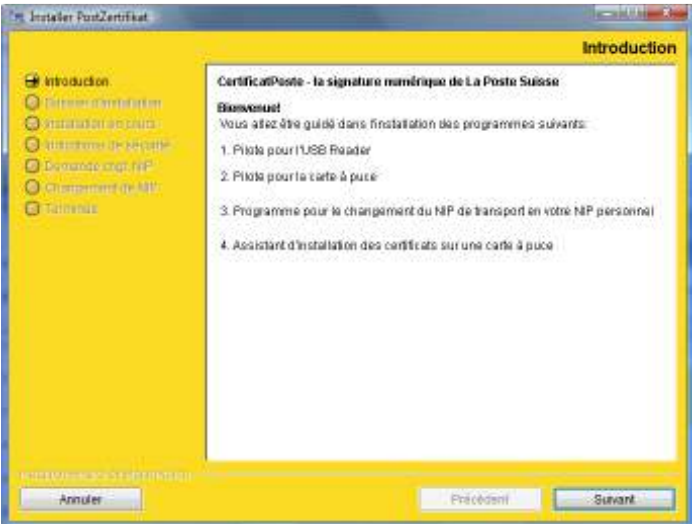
Installer PostZertifikat

Introduction

Introduction
Dossier d'installation
Installation en cours
Instructions de sécurité
Demande chgt. NIP
Changement de NIP
Terminé

CertificatPoste - la signature numérique de La Poste Suisse

Bienvenue!
Vous allez être guidé dans l'installation des programmes suivants:

1. Pilote pour l'USB Reader

2. Pilote pour la carte à puce

3. Programme pour le changement du NIP de transport en votre NIP personnel

4. Assistant d'installation des certificats sur une carte à puce

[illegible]

Annuler

Précédent

Suivant